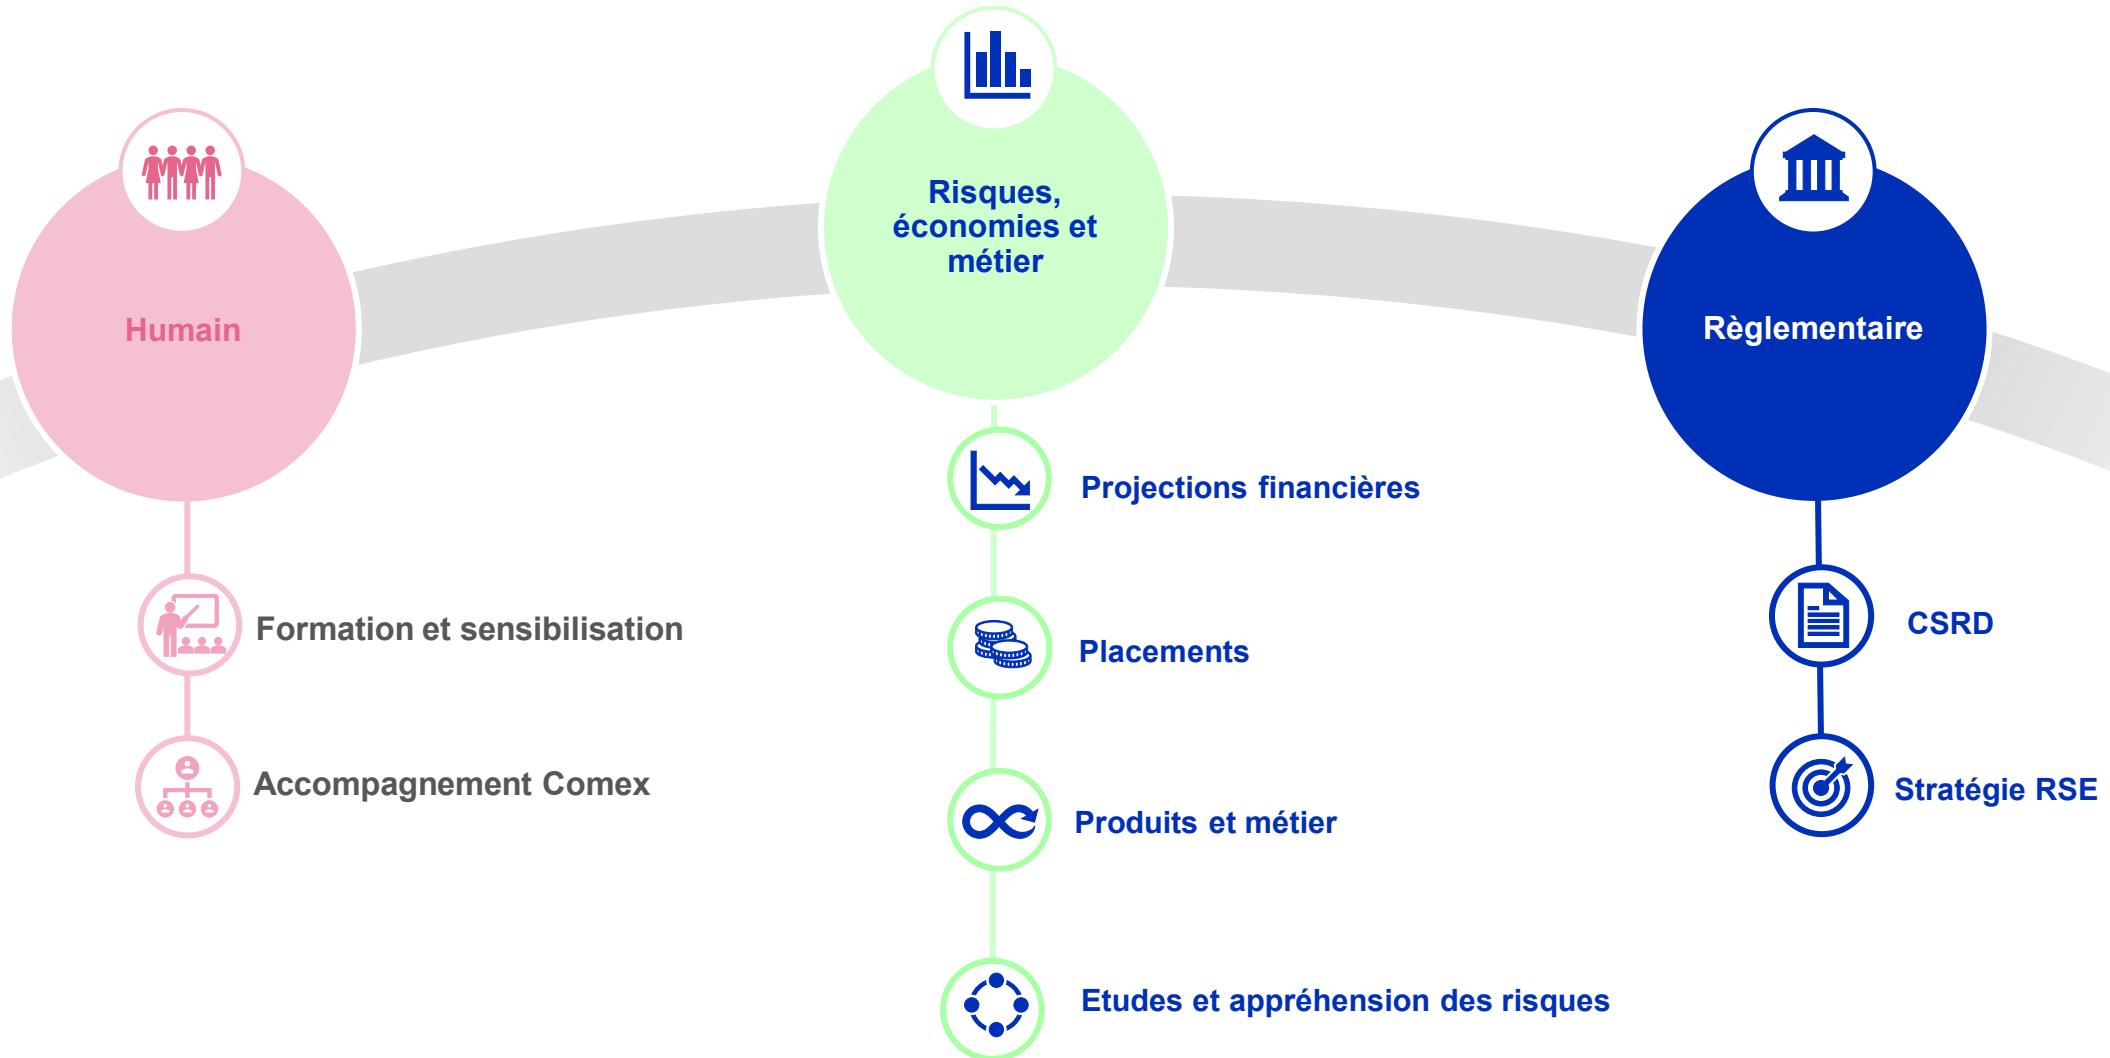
Humain

Formation et sensibilisation

Accompagnement Comex

Risques, économies et métier

Projections financières

Placements

Produits et métier

Etudes et appréhension des risques

Règlementaire

CSRD

Stratégie RSE